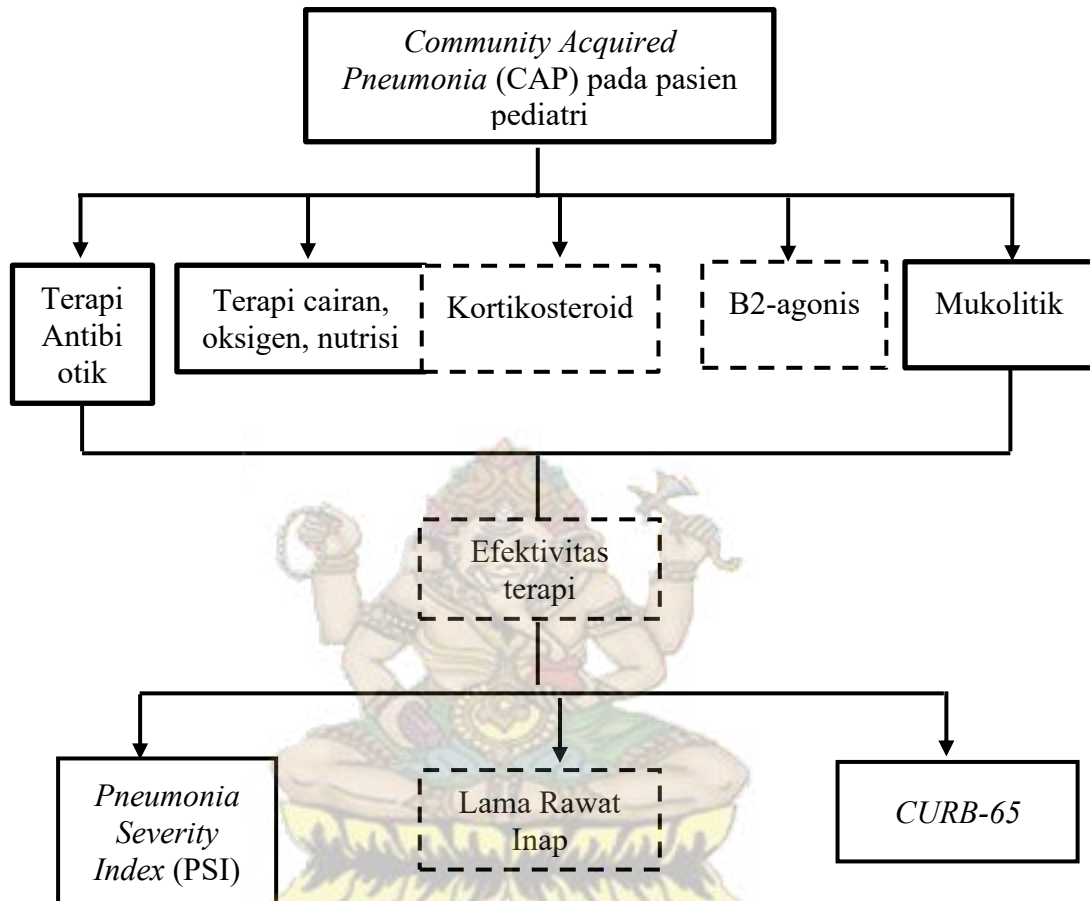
Community Acquired Pneumonia (CAP) pada pasien pediatri

Terapi Antibiotik

Terapi cairan, oksigen, nutrisi

Kortikosteroid

B2-agonis

Mukolitik

Efektivitas terapi

Pneumonia Severity Index (PSI)

Lama Rawat Inap

CURB-65